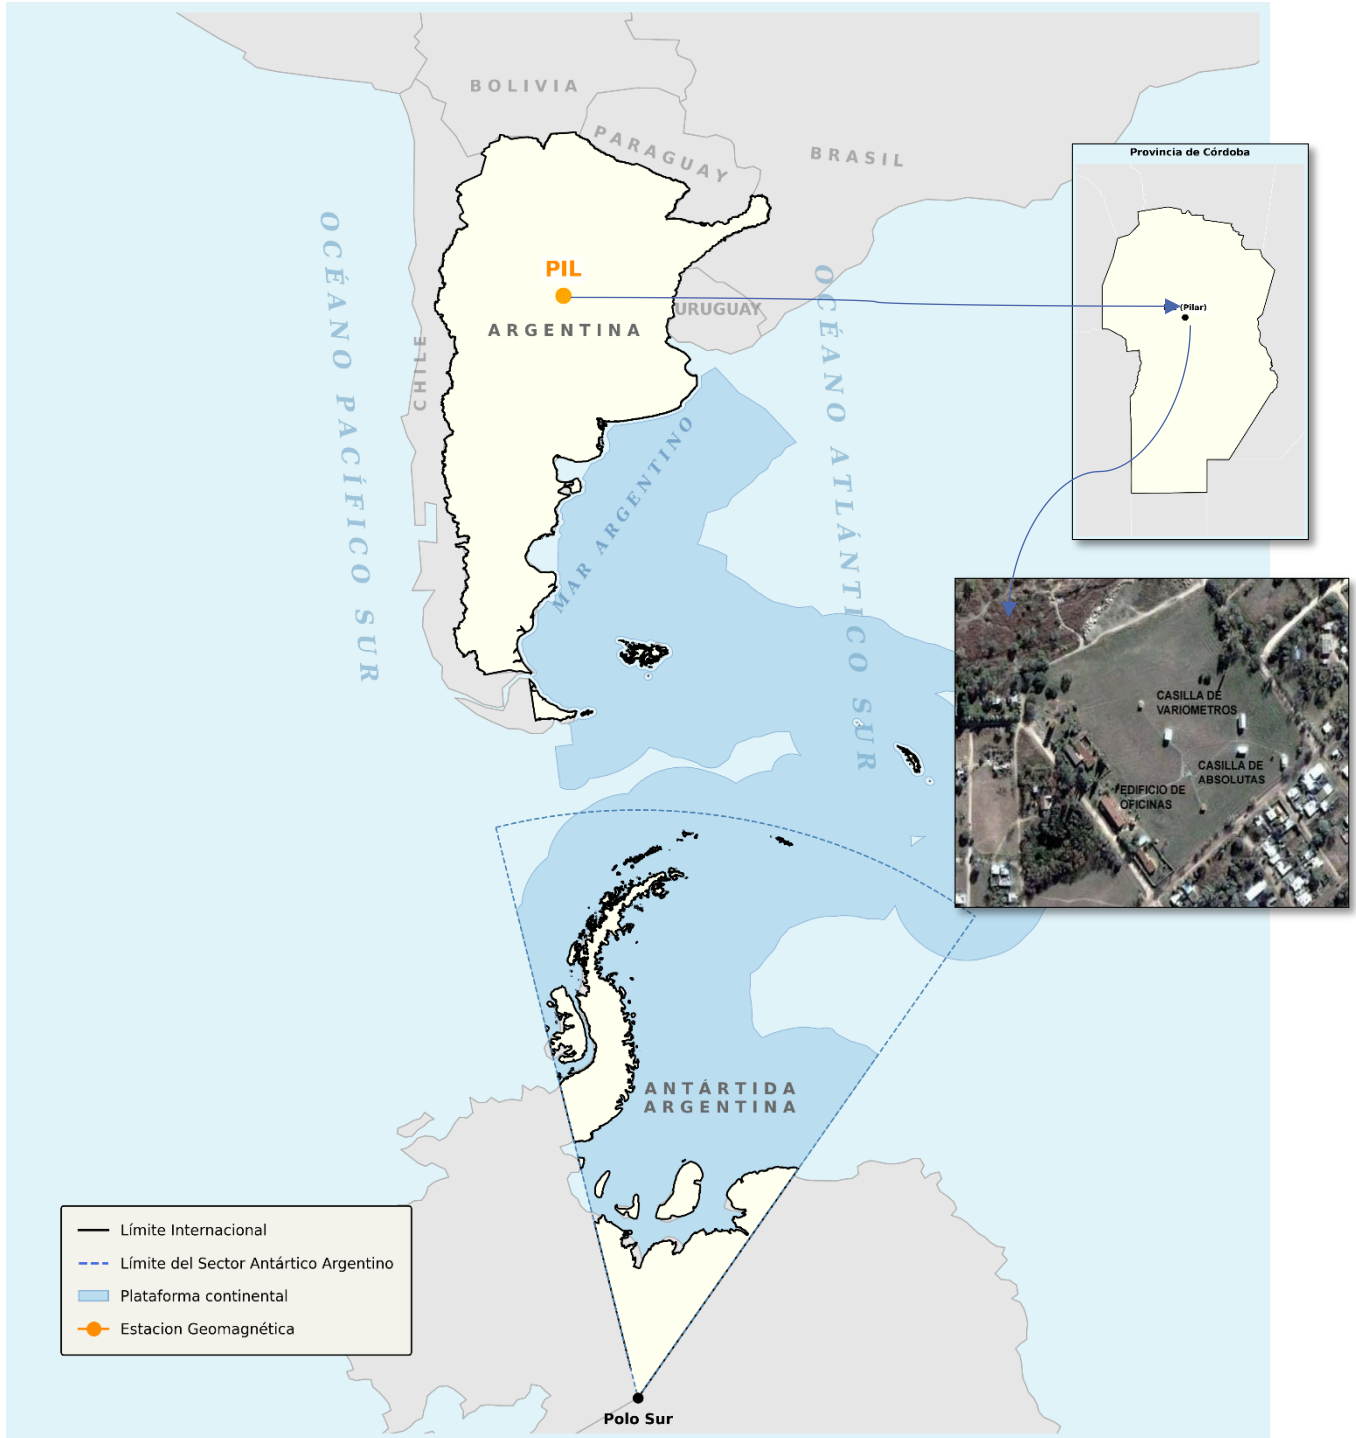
BOLIVIA

PARAGUAY

BRASIL

OCÉANO PACÍFICO SUR

CHILE

PIL

ARGENTINA

URUGUAY

OCÉANO ATLÁNTICO SUR

MAR ARGENTINO

Provincia de Córdoba

(Pilar)

CASILLA DE VARIOMETROS

CASILLA DE ABSOLUTAS

EDIFICIO DE OFICINAS

ANTÁRTIDA ARGENTINA

Límite Internacional
Límite del Sector Antártico Argentino
Plataforma continental
Estacion Geomagnética

Polo Sur